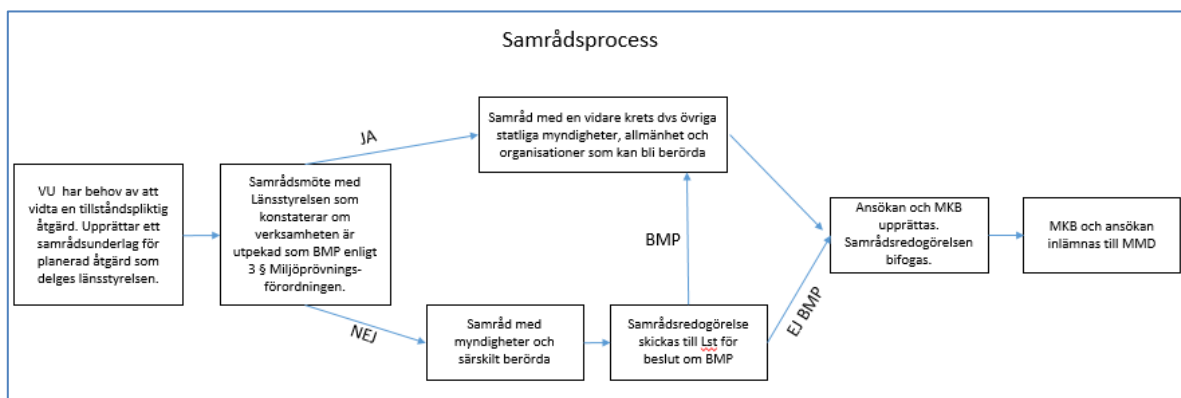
Samrådsprocess

VU har behov av att vidta en tillståndspliktig åtgärd. Upprättar ett samrådsunderlag för planerad åtgärd som delges länsstyrelsen.

Samrådsmöte med Länsstyrelsen som konstaterar om verksamheten är utpekad som BMP enligt 3 § Miljöprövningsförordningen.

JA

Samråd med en vidare krets dvs övriga statliga myndigheter, allmänhet och organisationer som kan bli berörda

NEJ

Samråd med myndigheter och särskilt berörda

Samrådsredogörelse skickas till Lst för beslut om BMP

BMP

EJ BMP

Ansökan och MKB upprättas. Samrådsredogörelsen bifogas.

MKB och ansökan inlämnas till MMD